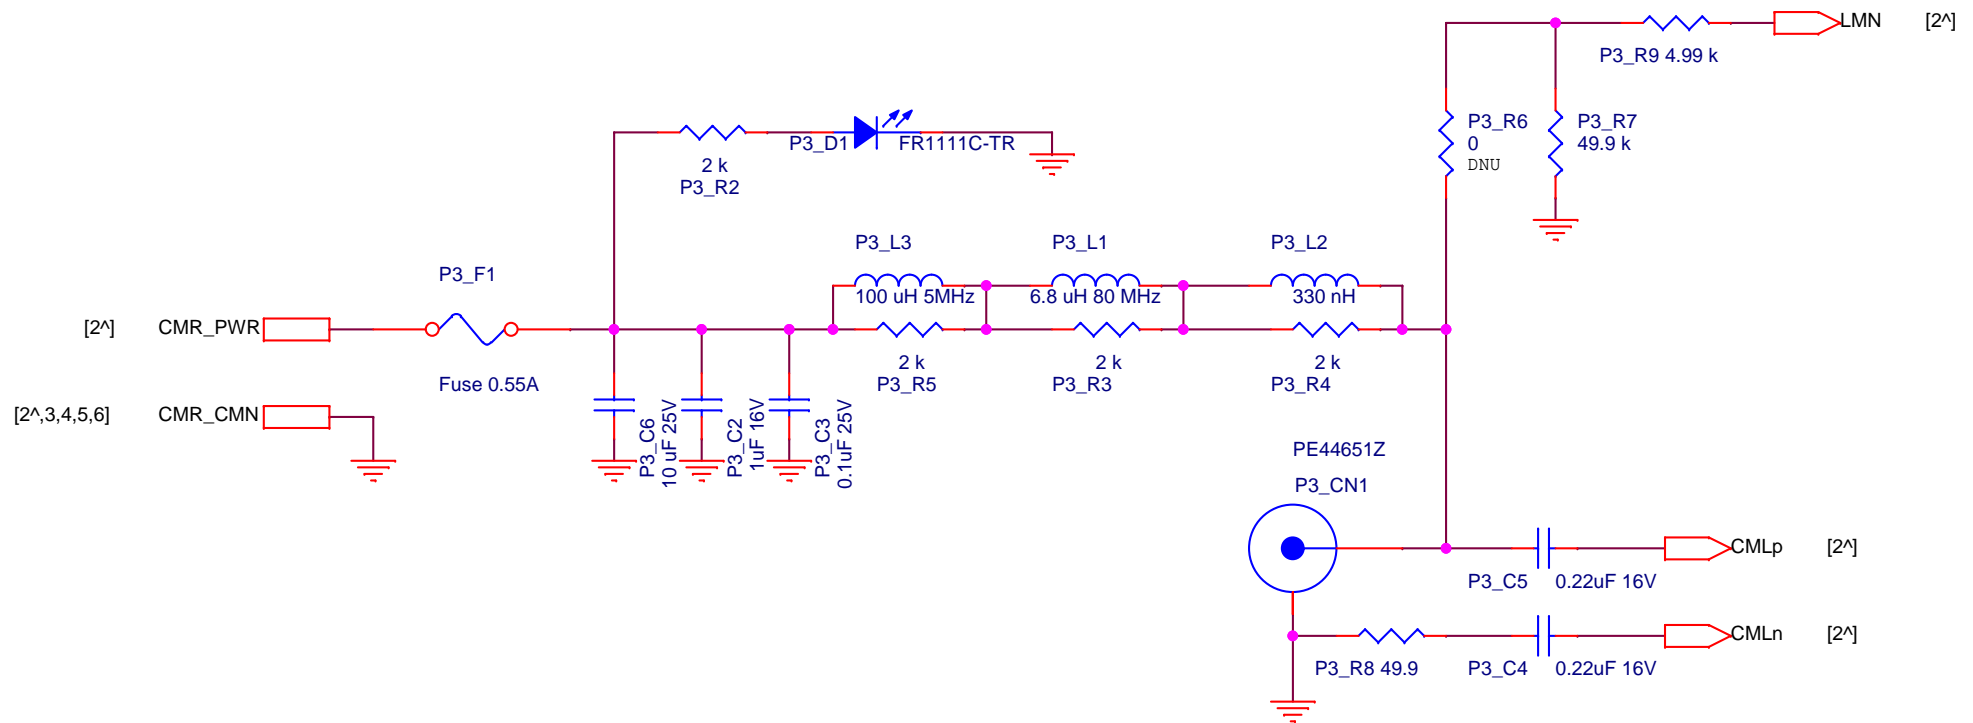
LMN [2^]
P3_R9 4.99 k
P3_R6 0 DNU
P3_R7 49.9 k
2 k
P3_R2
P3_D1
FR1111C-TR
P3_L3
P3_L1
P3_L2
P3_F1
100 uH 5MHz
6.8 uH 80 MHz
330 nH
[2^] CMR_PWR
2 k
P3_R5
2 k
P3_R3
2 k
P3_R4
Fuse 0.55A
[2^,3,4,5,6] CMR_CMN
P3_C6 10 uF 25V
P3_C2 1uF 16V
P3_C3 0.1uF 25V
PE44651Z
P3_CN1
CMLp [2^]
P3_C5 0.22uF 16V
CMLn [2^]
P3_R8 49.9
P3_C4 0.22uF 16V